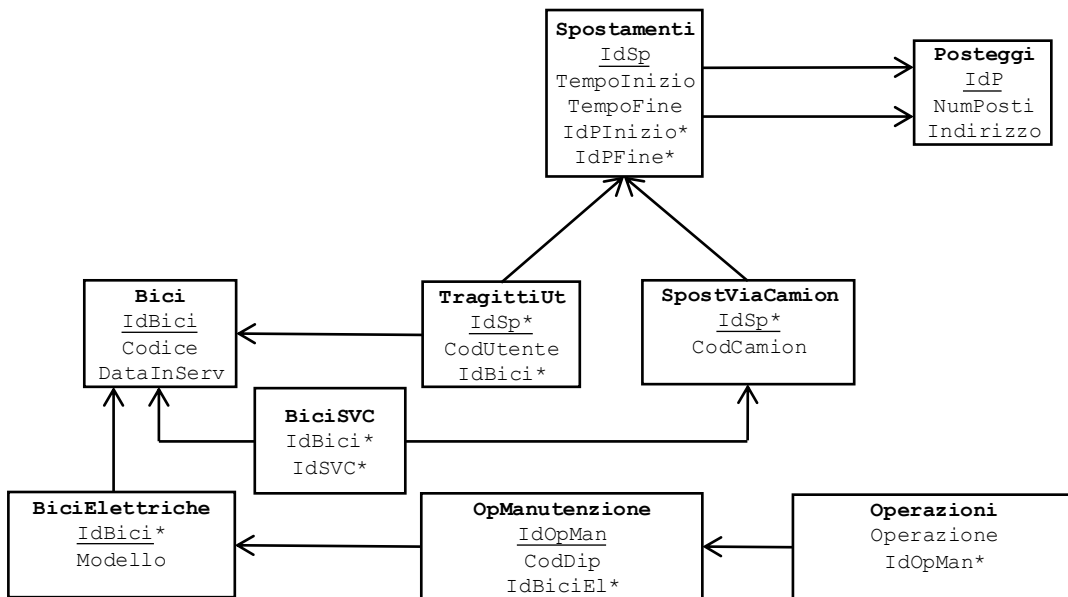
Spostamenti
IdSp
TempoInizio
TempoFine
IdPInizio*
IdPFine*

Posteggi
IdP
NumPosti
Indirizzo

Bici
IdBici
Codice
DataInServ

TragittiUt
IdSp*
CodUtente
IdBici*

SpostViaCamion
IdSp*
CodCamion

BiciSVC
IdBici*
IdSVC*

BiciElettriche
IdBici*
Modello

OpManutenzione
IdOpMan
CodDip
IdBiciEl*

Operazioni
Operazione
IdOpMan*